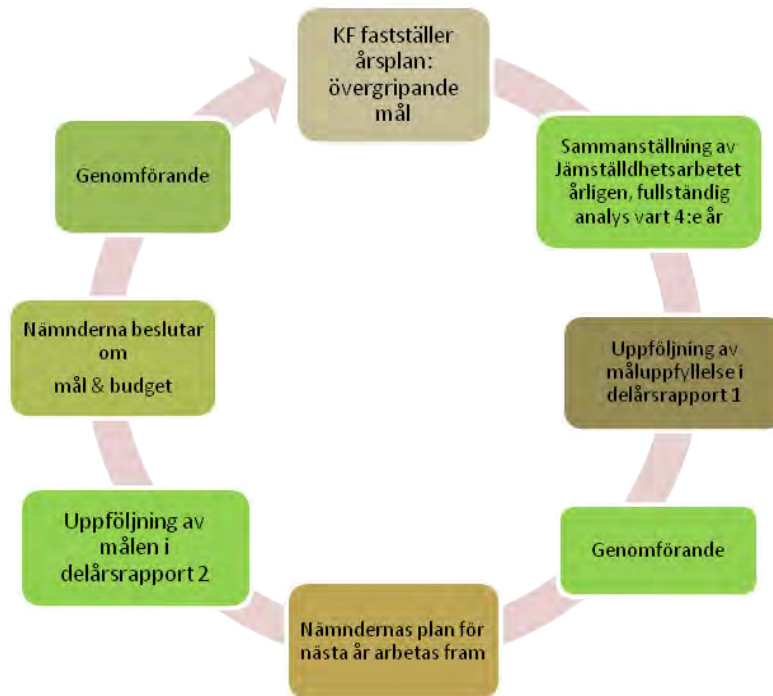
KF fastställer årsplan: övergripande mål

Sammanställning av Jämställdhetsarbetet årligen, fullständig analys vart 4:e år

Uppföljning av måluppfyllelse i delårsrapport 1

Genomförande

Nämndernas plan för nästa år arbetas fram

Uppföljning av målen i delårsrapport 2

Nämnderna beslutar om mål & budget

Genomförande